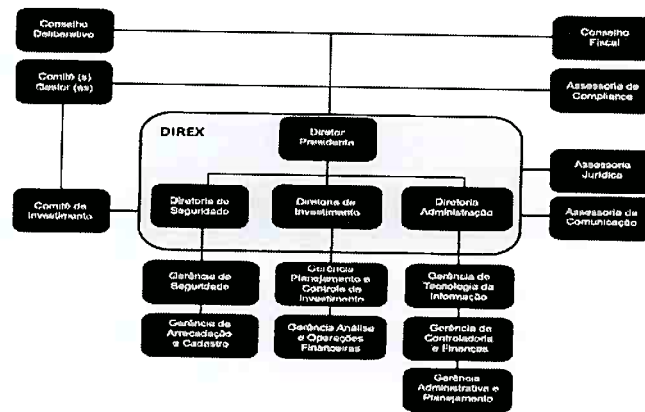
Conselho Deliberativo

Conselho Fiscal

Comitê (s) Gestor (es)

Assessoria de Compliance

DIREX

Diretor Presidente

Assessoria Jurídica

Comitê de Investimento

Diretoria de Seguridade

Diretoria de Investimento

Diretoria Administração

Assessoria de Comunicação

Gerência de Seguridade

Gerência Planejamento e Controle de Investimento

Gerência de Tecnologia da Informação

Gerência de Arrecadação e Cadastro

Gerência Análise e Operações Financeiras

Gerência de Controladoria e Finanças

Gerência Administrativa e Planejamento